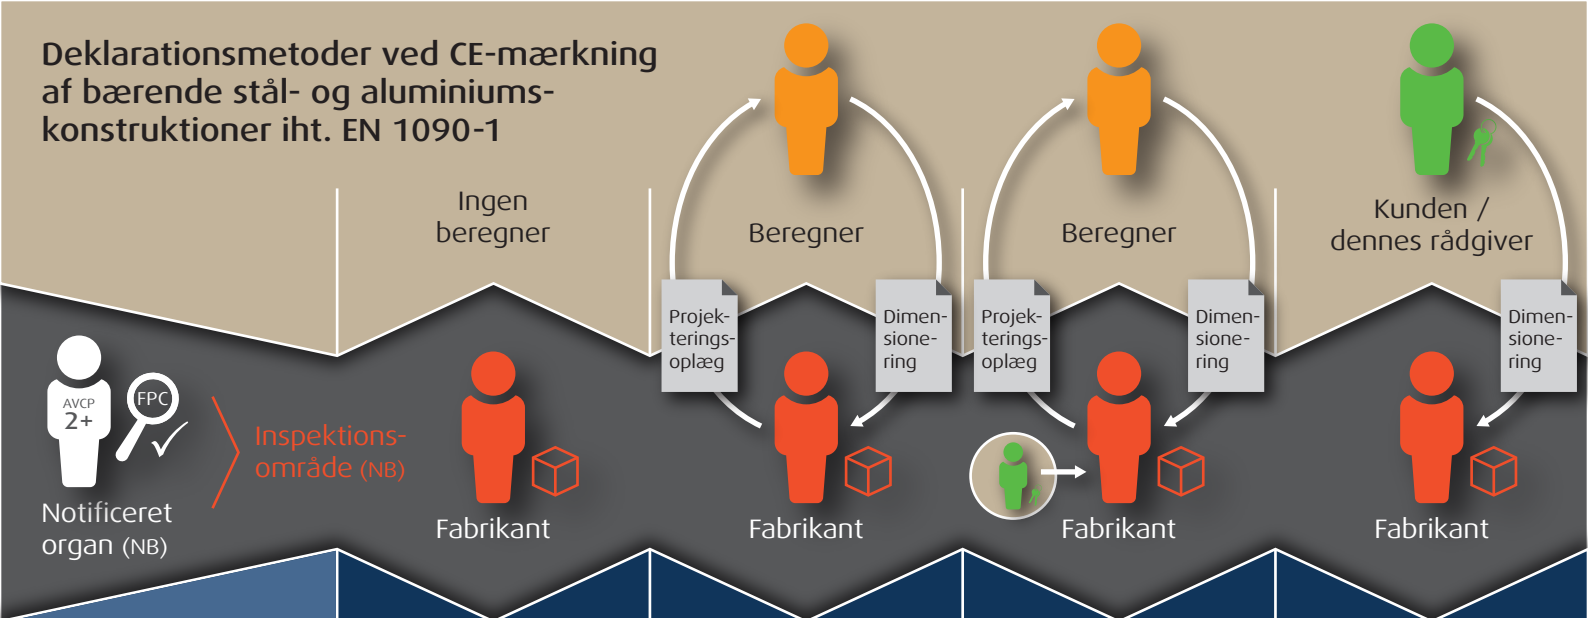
Deklarationsmetoder ved CE-mærkning af bærende stål- og aluminiumskonstruktioner iht. EN 1090-1

Ingen beregner

Beregner

Beregner

Kunden / dennes rådgiver

Projekteringsoplæg

Dimensionering

Projekteringsoplæg

Dimensionering

Dimensionering

AVCP 2+

FPC

Inspektionsområde (NB)

Notificeret organ (NB)

Fabrikant

Fabrikant

Fabrikant

Fabrikant